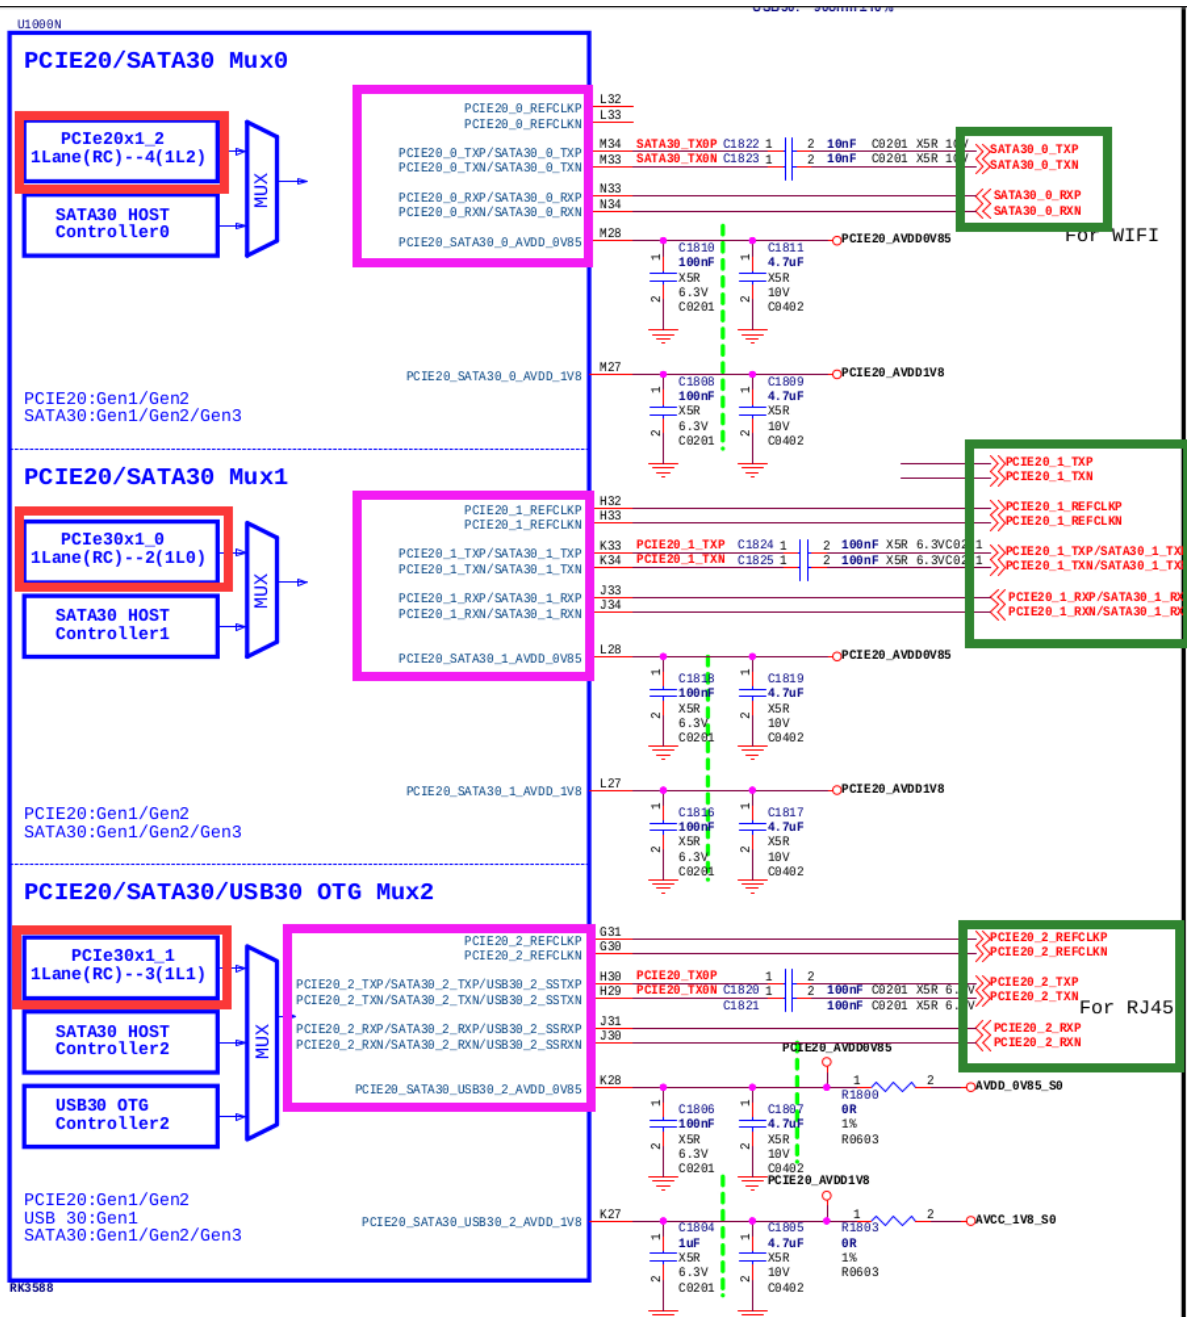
U1000N

PCIE20/SATA30 Mux0

PCIe20x1_2
1Lane(RC)--4(1L2)

SATA30 HOST
Controller0

MUX

PCIE20_0_REFCLKP
PCIE20_0_REFCLKN
PCIE20_0_TXP/SATA30_0_TXP
PCIE20_0_TXN/SATA30_0_TXN
PCIE20_0_RXP/SATA30_0_RXP
PCIE20_0_RXN/SATA30_0_RXN
PCIE20_SATA30_0_AVDD_0V85

L32
L33
M34 SATA30_TX0P C1822 1 2 10nF C0201 X5R 10V
M33 SATA30_TX0N C1823 1 2 10nF C0201 X5R 10V
N33
N34
M28

SATA30_0_TXP
SATA30_0_TXN
SATA30_0_RXP
SATA30_0_RXN

For WIFI

C1810 100nF X5R 6.3V C0201
C1811 4.7uF X5R 10V C0402
PCIE20_AVDD0V85

PCIE20_SATA30_0_AVDD_1V8
M27
C1808 100nF X5R 6.3V C0201
C1809 4.7uF X5R 10V C0402
PCIE20_AVDD1V8

PCIE20:Gen1/Gen2
SATA30:Gen1/Gen2/Gen3

PCIE20/SATA30 Mux1

PCIe30x1_0
1Lane(RC)--2(1L0)

SATA30 HOST
Controller1

MUX

PCIE20_1_REFCLKP
PCIE20_1_REFCLKN
PCIE20_1_TXP/SATA30_1_TXP
PCIE20_1_TXN/SATA30_1_TXN
PCIE20_1_RXP/SATA30_1_RXP
PCIE20_1_RXN/SATA30_1_RXN
PCIE20_SATA30_1_AVDD_0V85

H32
H33
K33 PCIE20_1_TXP C1824 1 2 100nF X5R 6.3VC0201
K34 PCIE20_1_TXN C1825 1 2 100nF X5R 6.3VC0201
J33
J34
L28

PCIE20_1_TXP
PCIE20_1_TXN
PCIE20_1_REFCLKP
PCIE20_1_REFCLKN
PCIE20_1_TXP/SATA30_1_TX
PCIE20_1_TXN/SATA30_1_TX
PCIE20_1_RXP/SATA30_1_RX
PCIE20_1_RXN/SATA30_1_RX

C1818 100nF X5R 6.3V C0201
C1819 4.7uF X5R 10V C0402
PCIE20_AVDD0V85

PCIE20_SATA30_1_AVDD_1V8
L27
C1816 100nF X5R 6.3V C0201
C1817 4.7uF X5R 10V C0402
PCIE20_AVDD1V8

PCIE20:Gen1/Gen2
SATA30:Gen1/Gen2/Gen3

PCIE20/SATA30/USB30 OTG Mux2

PCIe30x1_1
1Lane(RC)--3(1L1)

SATA30 HOST
Controller2

USB30 OTG
Controller2

MUX

PCIE20_2_REFCLKP
PCIE20_2_REFCLKN
PCIE20_2_TXP/SATA30_2_TXP/USB30_2_SSTXP
PCIE20_2_TXN/SATA30_2_TXN/USB30_2_SSTXN
PCIE20_2_RXP/SATA30_2_RXP/USB30_2_SSRXP
PCIE20_2_RXN/SATA30_2_RXN/USB30_2_SSRXN
PCIE20_SATA30_USB30_2_AVDD_0V85

G31
G30
H30 PCIE20_TX0P 1 2 100nF C0201 X5R 6.3V
H29 PCIE20_TX0N C1820 1 2 100nF C0201 X5R 6.3V
C1821
J31
J30
K28

PCIE20_2_REFCLKP
PCIE20_2_REFCLKN
PCIE20_2_TXP
PCIE20_2_TXN
PCIE20_2_RXP
PCIE20_2_RXN

For RJ45

PCIE20_AVDD0V85
R1800 0R 1% R0603
AVDD_0V85_S0
C1806 100nF X5R 6.3V C0201
C1807 4.7uF X5R 10V C0402
PCIE20_AVDD1V8

PCIE20_SATA30_USB30_2_AVDD_1V8
K27
C1804 1uF X5R 6.3V C0201
C1805 4.7uF X5R 10V C0402
R1803 0R 1% R0603
AVCC_1V8_S0

PCIE20:Gen1/Gen2
USB 30:Gen1
SATA30:Gen1/Gen2/Gen3

RK3588